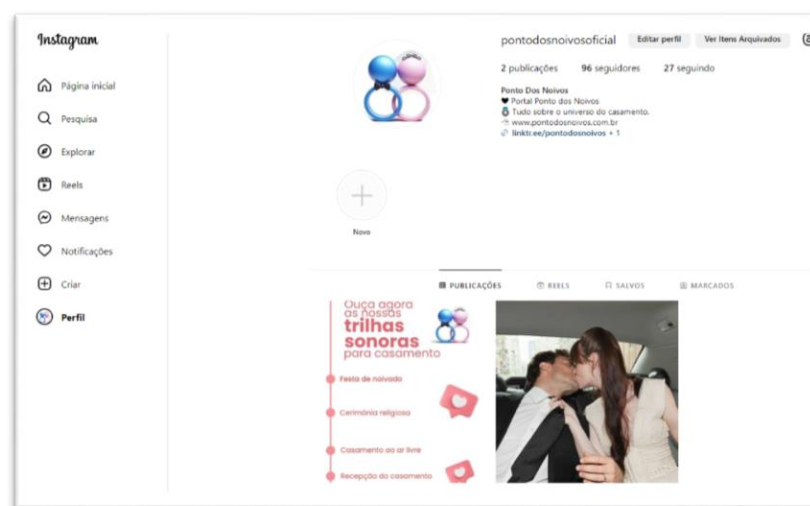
Instagram

Página inicial

Pesquisa

Explorar

Reels

Mensagens

Notificações

Criar

Perfil

pontodosnoivosoficial Editar perfil Ver itens Arquivados

2 publicações 96 seguidores 27 seguindo

Ponto Dos Noivos
♥ Portal Ponto dos Noivos
💍 Tudo sobre o universo do casamento.
www.pontodosnoivos.com.br
linktr.ee/pontodosnoivos + 1

Novo

PUBLICAÇÕES REELS SALVOS MARCADOS

Ouça agora as nossas trilhas sonoras para casamento

Festa de noivado

Cerimônia religiosa

Casamento ao ar livre

Recepção do casamento